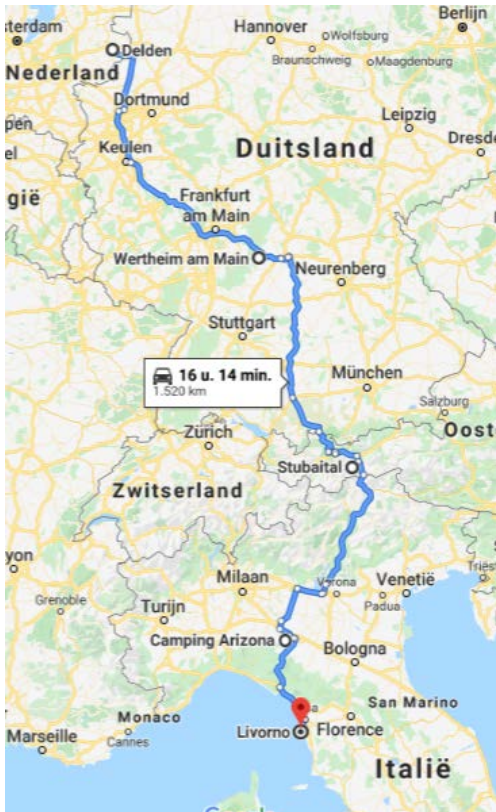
sterdam
Delden
Nederland
Hannover
Wolfsburg
Braunschweig
Maagdenburg
Berlijn
Dortmund
Leipzig
Dresde
pen
Keulen
Duitsland
gië
Frankfurt am Main
Wertheim am Main
Neurenberg
Stuttgart
16 u. 14 min.
1.520 km
München
Salzburg
Zürich
Oost
Stubaital
Zwitserland
yon
Milaan
Verona
Venetië
Grenoble
Turijn
Padua
Camping Arizona
Bologna
Monaco
San Marino
Marseille
Cannes
Livorno
Florence
Italië